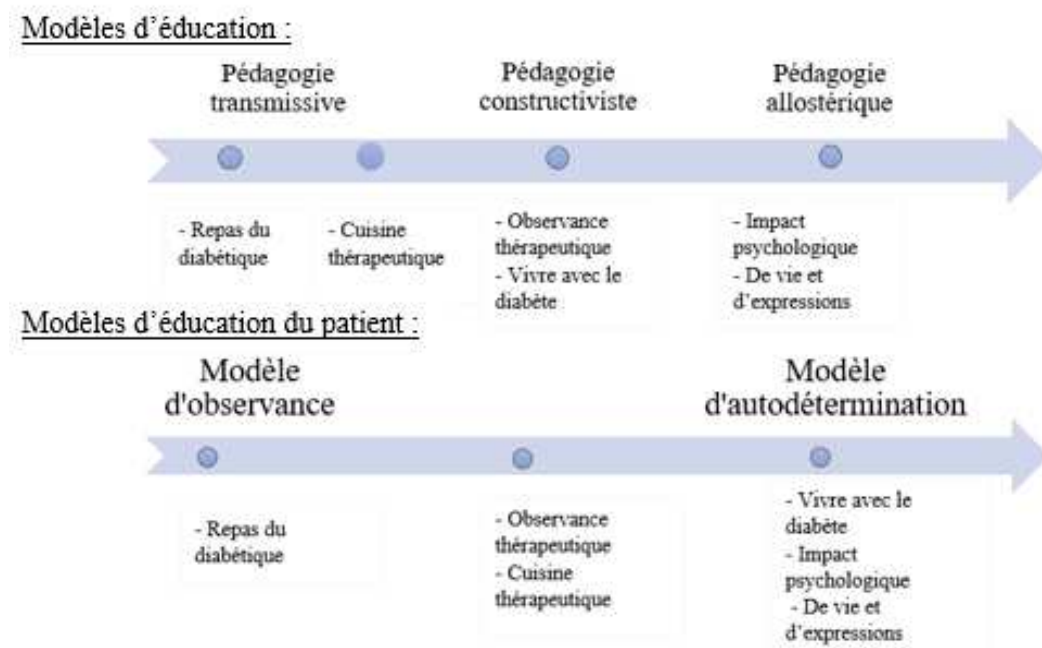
Modèles d'éducation :

Pédagogie transmissive

Pédagogie constructiviste

Pédagogie allostérique

- Repas du diabétique

- Cuisine thérapeutique

- Observance thérapeutique
- Vivre avec le diabète

- Impact psychologique
- De vie et d'expressions

Modèles d'éducation du patient :

Modèle d'observance

Modèle d'autodétermination

- Repas du diabétique

- Observance thérapeutique
- Cuisine thérapeutique

- Vivre avec le diabète
- Impact psychologique
- De vie et d'expressions